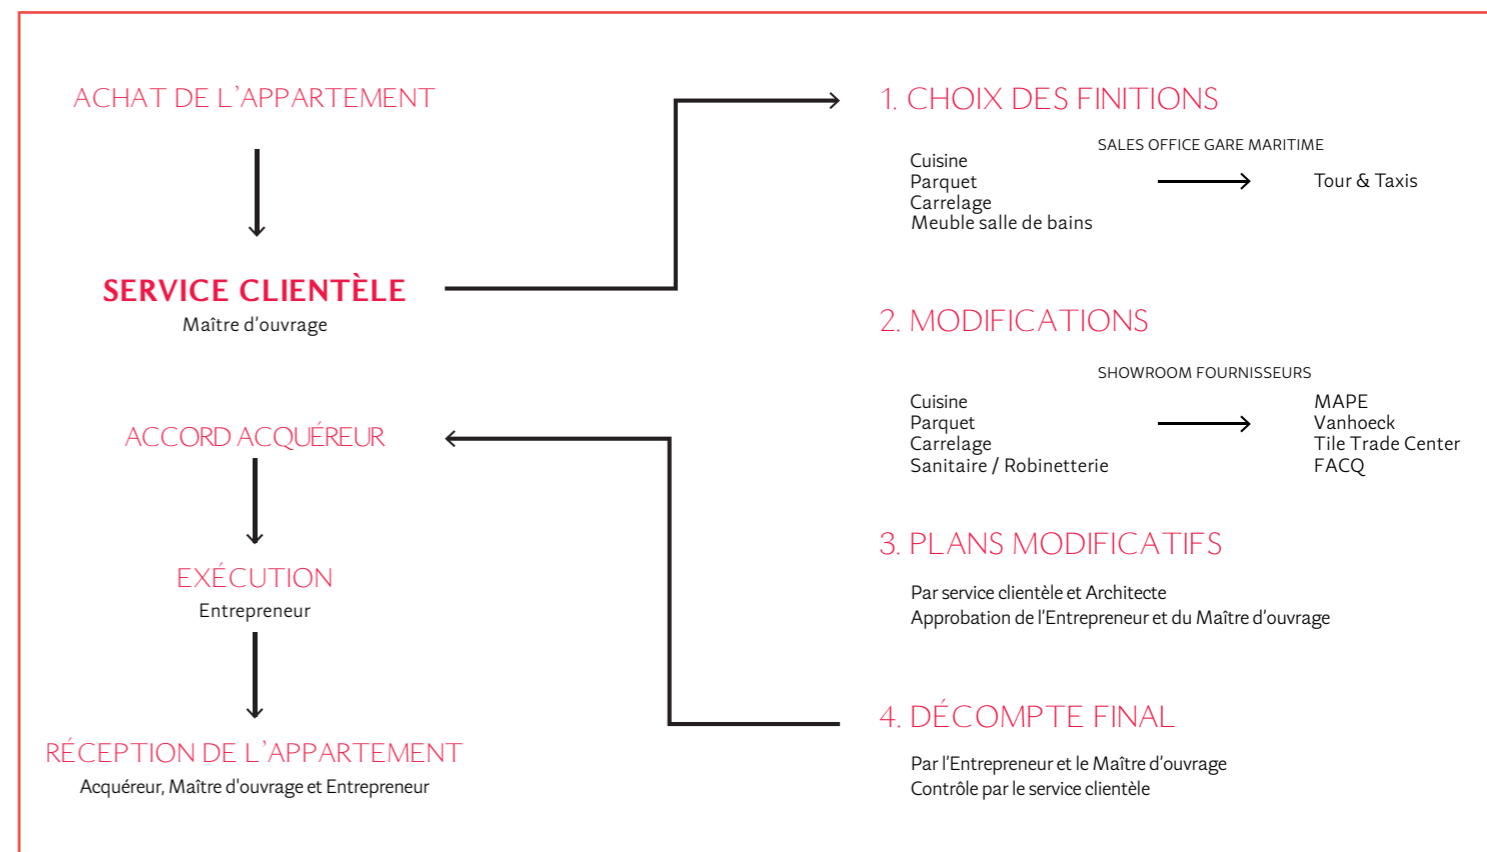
ACHAT DE L'APPARTEMENT

SERVICE CLIENTÈLE
Maître d'ouvrage

ACCORD ACQUÉREUR

EXÉCUTION
Entrepreneur

RÉCEPTION DE L'APPARTEMENT
Acquéreur, Maître d'ouvrage et Entrepreneur

1. CHOIX DES FINITIONS

SALES OFFICE GARE MARITIME

Cuisine
Parquet
Carrelage
Meuble salle de bains

Tour & Taxis

2. MODIFICATIONS

SHOWROOM FOURNISSEURS

Cuisine
Parquet
Carrelage
Sanitaire / Robinetterie

MAPE
Vanhoeck
Tile Trade Center
FACQ

3. PLANS MODIFICATIFS

Par service clientèle et Architecte
Approbation de l'Entrepreneur et du Maître d'ouvrage

4. DÉCOMPTE FINAL

Par l'Entrepreneur et le Maître d'ouvrage
Contrôle par le service clientèle